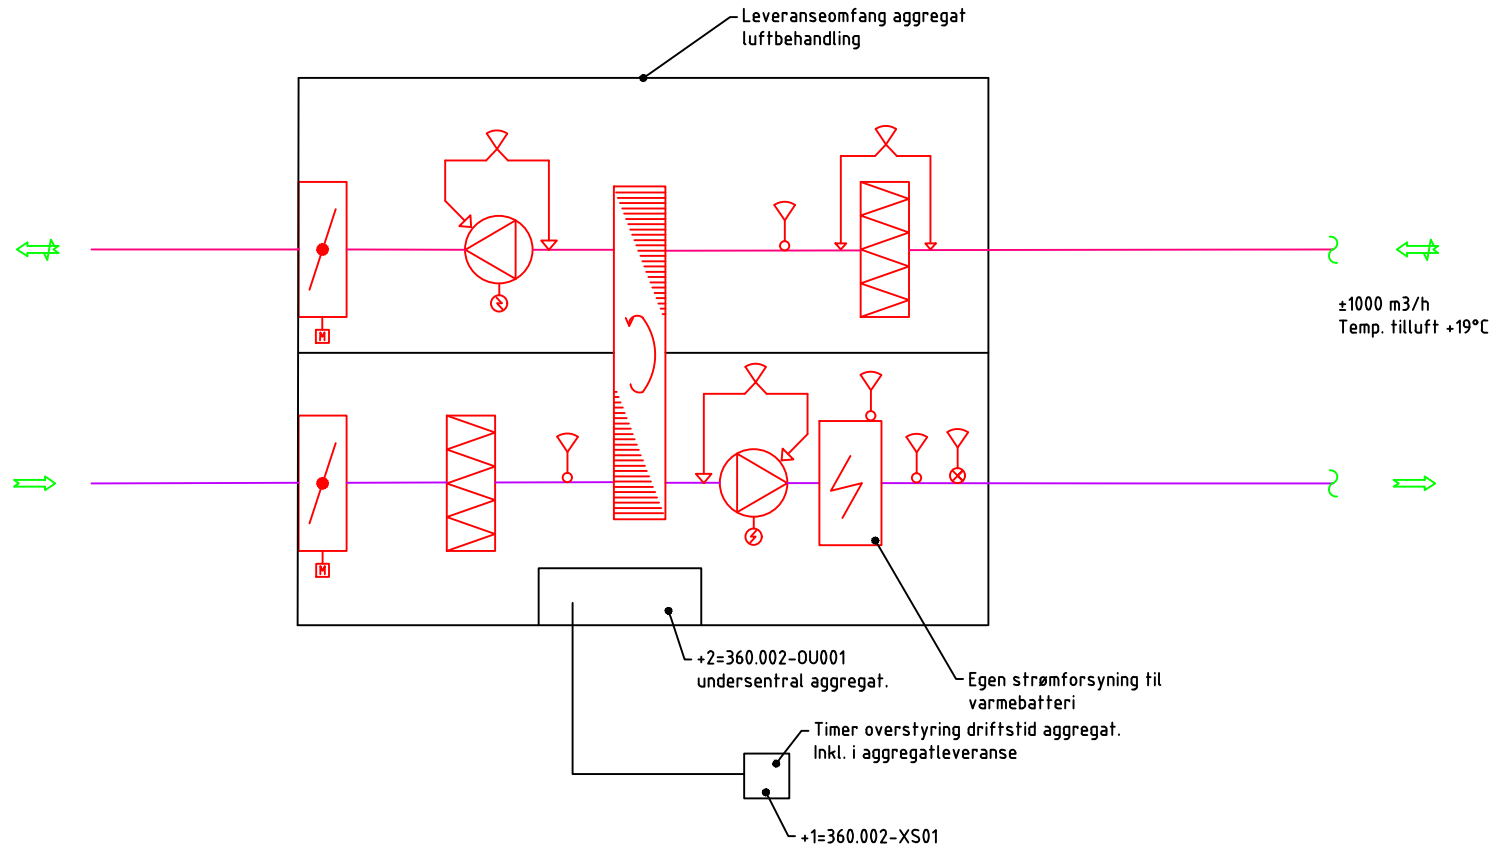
Leveranseomfang aggregat luftbehandling

M

M

±1000 m3/h
Temp. tilluft +19°C

+2=360.002-OU001
undersentral aggregat.

Egen strømforsyning til varmebatteri

Timer overstyring driftstid aggregat.
Inkl. i aggregatleveranse

+1=360.002-XS01